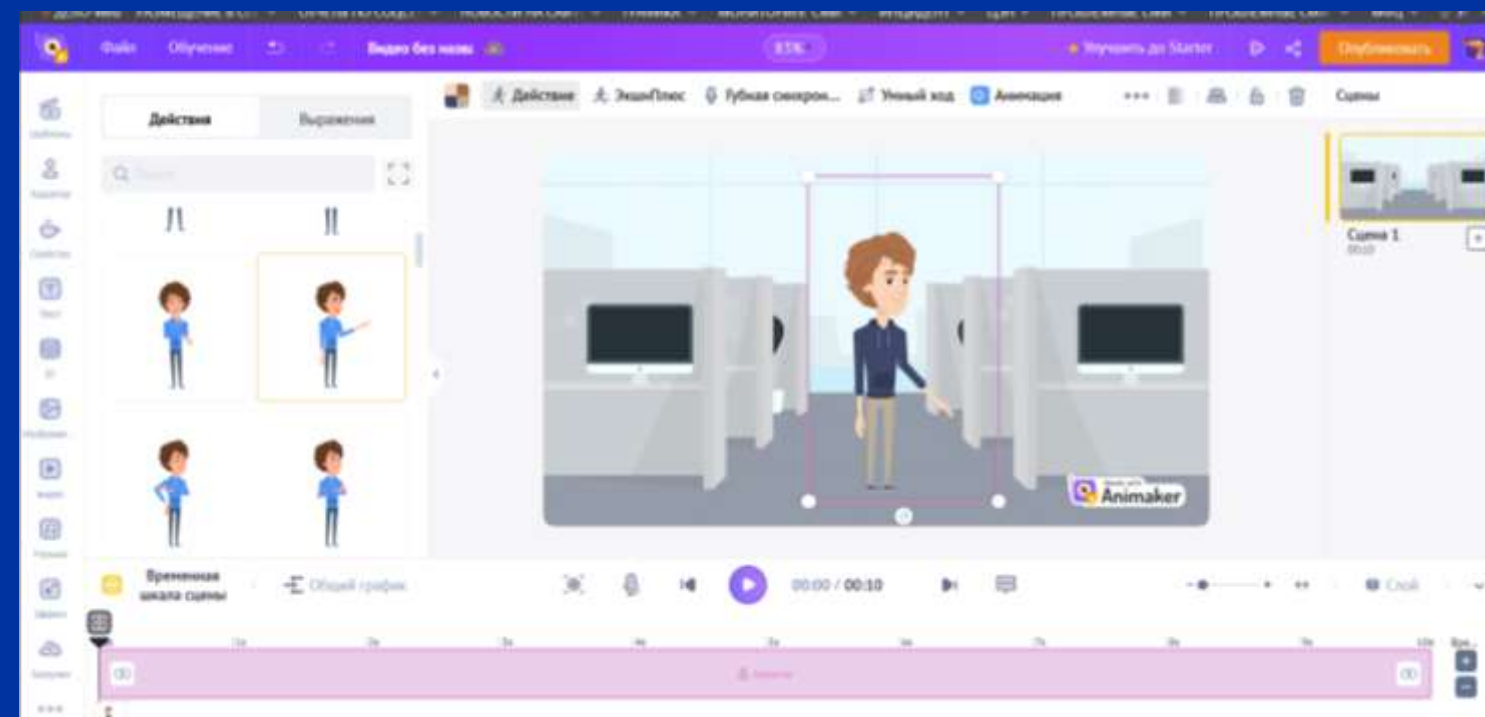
Файл Обучение Видео без назв 83% Улучшить до Starter Опубликовать

Действие ЭкшнПлюс Губная синхрон... Умный ход Анимация Сцены

Действия Выражения

Q Поиск

Сцена 1

Animaker

Временная шкала сцены Общий график 00:00 / 00:10 Слой

1s 2s 3s 4s 5s 6s 7s 8s 9s 10s